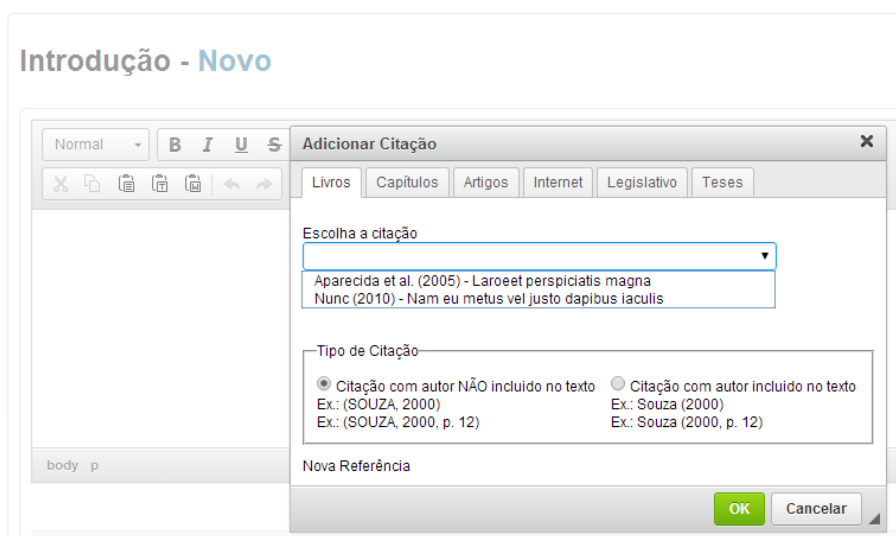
Introdução - Novo

Normal B I U S

body p

Adicionar Citação ×

Livros | Capítulos | Artigos | Internet | Legislativo | Teses

Escolha a citação

Aparecida et al. (2005) - Laroeet perspiciatis magna
Nunc (2010) - Nam eu metus vel justo dapibus iaculis

Tipo de Citação

Citação com autor NÃO incluido no texto
Ex.: (SOUZA, 2000)
Ex.: (SOUZA, 2000, p. 12)

Citação com autor incluido no texto
Ex.: Souza (2000)
Ex.: Souza (2000, p. 12)

Nova Referência

OK Cancelar